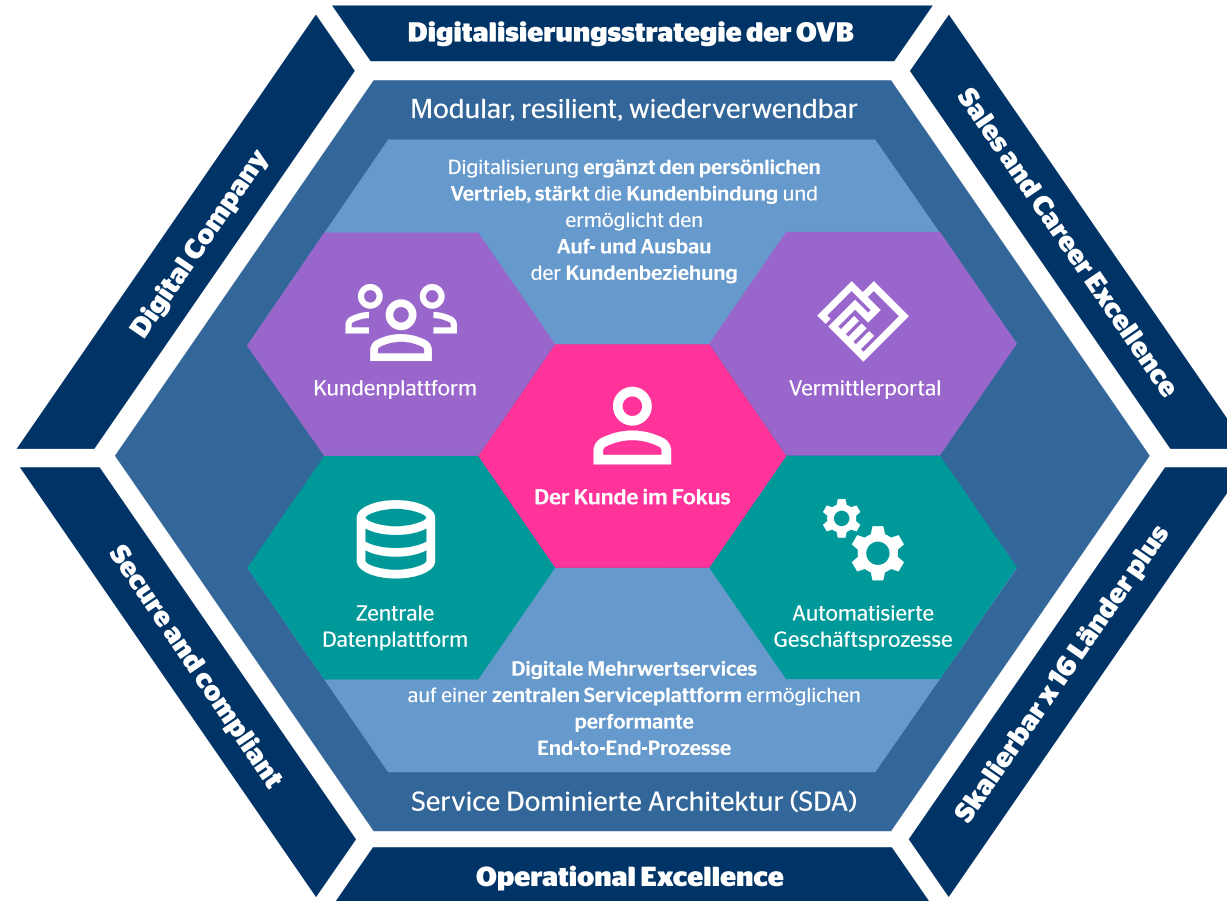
Digitalisierungsstrategie der OVB

Digital Company

Sales and Career Excellence

Modular, resilient, wiederverwendbar

Digitalisierung ergänzt den persönlichen Vertrieb, stärkt die Kundenbindung und ermöglicht den Auf- und Ausbau der Kundenbeziehung

Kundenplattform

Vermittlerportal

Der Kunde im Fokus

Zentrale Datenplattform

Automatisierte Geschäftsprozesse

Digitale Mehrwertservices auf einer zentralen Serviceplattform ermöglichen performante End-to-End-Prozesse

Service Dominierte Architektur (SDA)

Secure and compliant

Skalierbar x 16 Länder plus

Operational Excellence